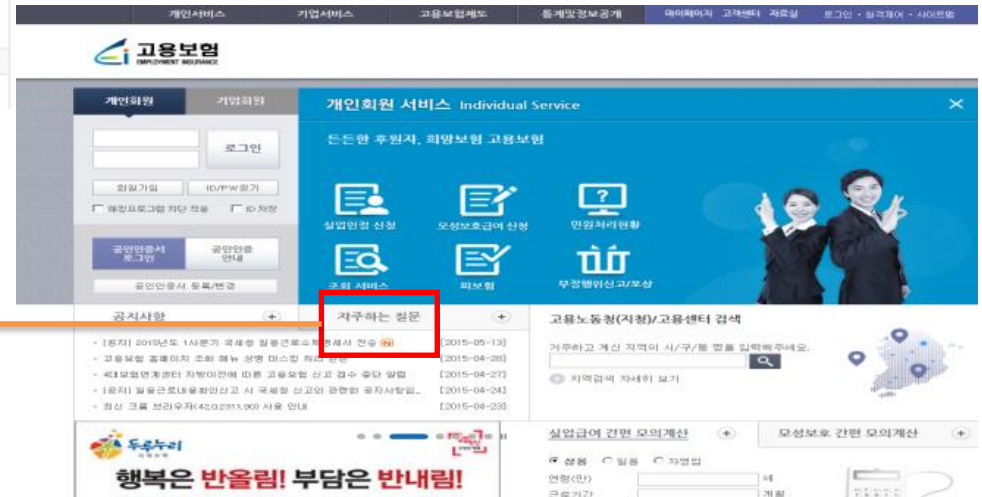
개인서비스 기업서비스 고용보험제도 통계및정보공개 마이페이지 고객센터 자료실 로그인 · 회원가입 · 사이트맵

고용보험
EMPLOYMENT INSURANCE

개인회원 기업회원

로그인

회원가입 ID/PW찾기

해킹프로그램 차단 적용 ID 저장

공인인증서 로그인 공인인증 안내

공인인증서 등록/변경

개인회원 서비스 Individual Service

든든한 후원자, 희망보험 고용보험

실업인정 신청 모성보호급여 신청 민원처리현황

조회 서비스 피보험 부정행위신고/보상

공지사항 + 자주하는 질문 +

· [공지] 2015년도 1사분기 국세청 일용근로소득 원세서 전송 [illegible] [2015-05-13]
· 고용보험 홈페이지 조회 메뉴 상향 미스팅 처리 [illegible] [2015-04-28]
· 4대보험연계센터 차방이전에 따른 고용보험 신고 접수 중단 알림 [2015-04-27]
· [공지] 일용근로내용확인신고 시 국세청 신고와 관련한 공지사항입... [2015-04-24]
· 최신 크롬 브라우저(42.0.2311.90) 사용 안내 [2015-04-23]

고용노동청(지청)/고용센터 검색

거주하고 계신 지역의 시/구/동 명을 입력해주세요.

지역검색 자세히 보기

두루누리

행복은 반올림! 부담은 반내림!

실업급여 간편 모의계산 + 모성보호 간편 모의계산 +

상용 일용 자영업
연령(만) 세
근로기간 개월